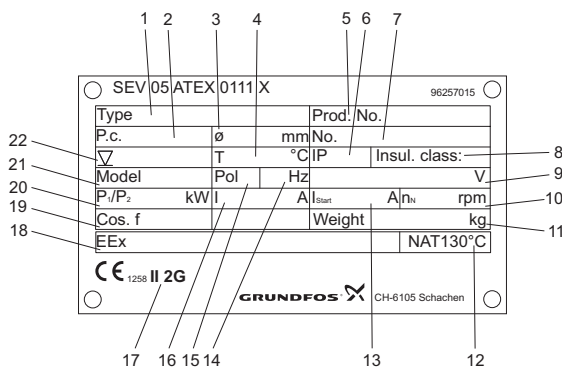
1 2 3 4 5 6 7

SEV 05 ATEX 0111 X

96257015

Type

Prod. No.

P.c.

ø mm

No.

22

$\nabla$

T °C

IP

Insul. class:

8

21

Model

V

9

20

$P_1/P_2$ kW

I A

$I_{Start}$ A

$n_N$ rpm

10

19

Cos. f

Weight kg

11

18

EEx

NAT130°C

Pol

Hz

CE 1258 II 2G

GRUNDFOS

CH-6105 Schachen

17 16 15 14 13 12